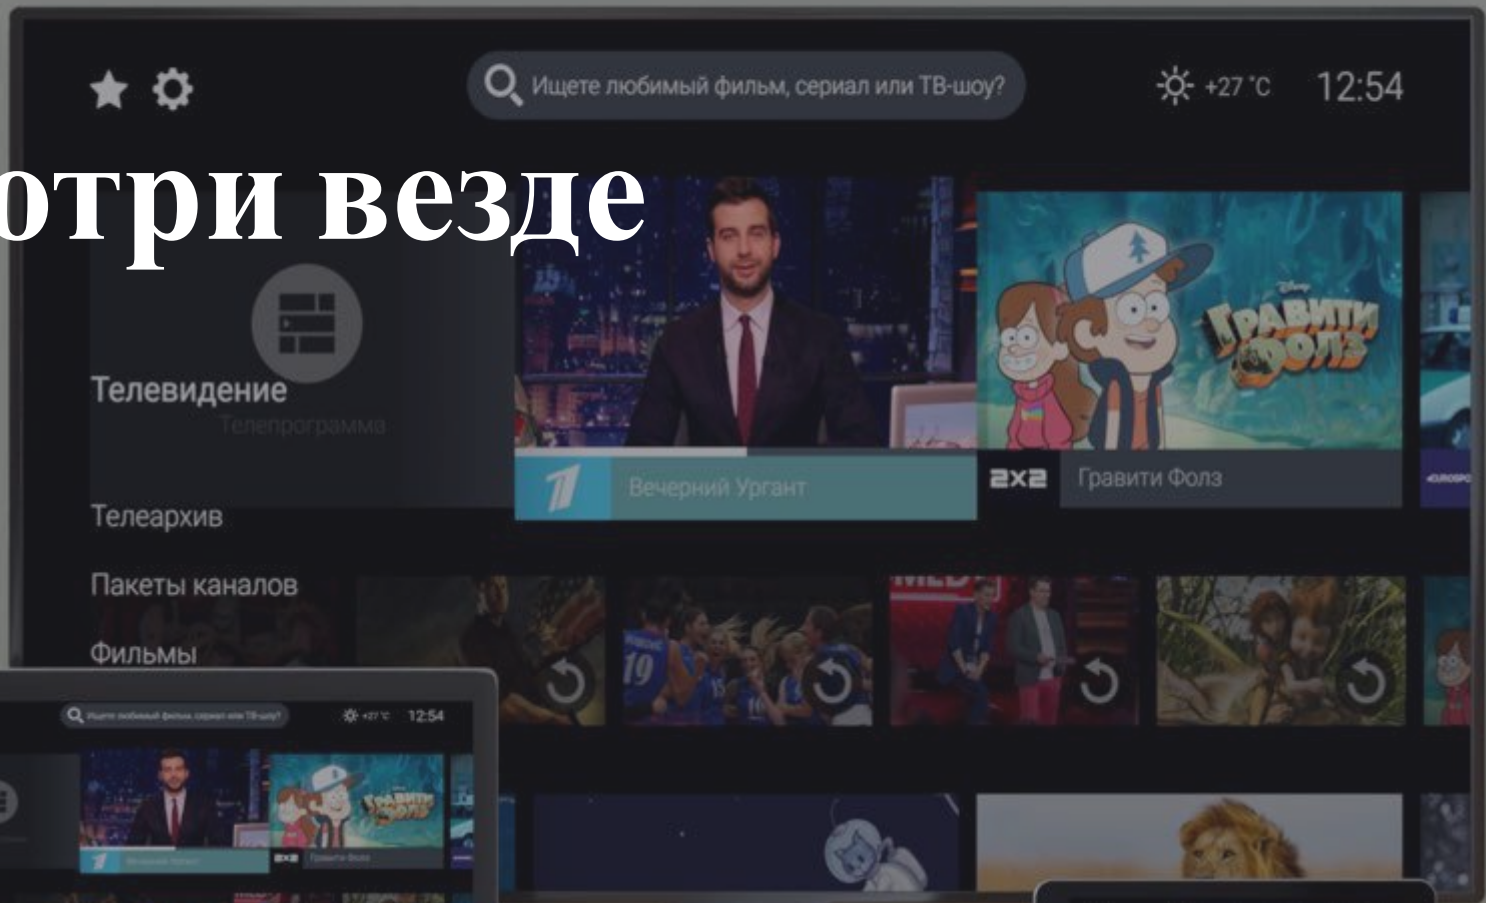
Ищете любимый фильм, сериал или ТВ-шоу?

+27 °C 12:54

отри везде

Телевидение

Телепрограмма

Вечерний Ургант

2x2 Гравити Фолз

Гравити Фолз

Телеархив

Пакеты каналов

Фильмы

Ищете любимый фильм, сериал или ТВ-шоу?

+27 °C 12:54